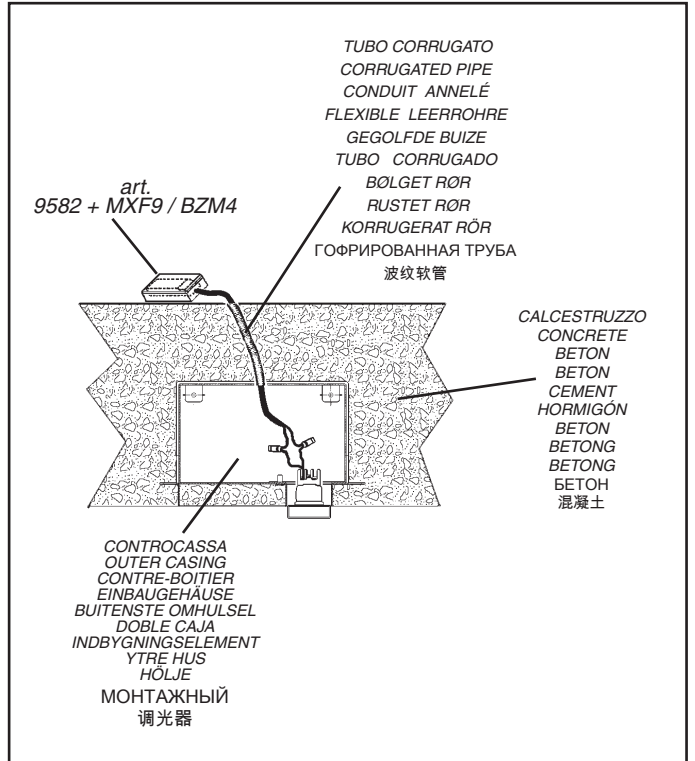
TUBO CORRUGATO
CORRUGATED PIPE
CONDUIT ANNELÉ
FLEXIBLE LEERROHRE
GEGOLFDE BUIZE
TUBO CORRUGADO
BØLGET RØR
RUSTET RØR
KORRUGERAT RÖR
ГОФРИРОВАННАЯ ТРУБА
波纹软管

art.
9582 + MXF9 / BZM4

CALCESTRUZZO
CONCRETE
BETON
BETON
CEMENT
HORMIGÓN
BETON
BETONG
BETONG
БЕТОН
混凝土

CONTROCASSA
OUTER CASING
CONTRE-BOITIER
EINBAUGEHÄUSE
BUITENSTE OMHULSEL
DOBLE CAJA
INDBYGNINGSELEMENT
YTRE HUS
HÖLJE
МОНТАЖНЫЙ
调光器